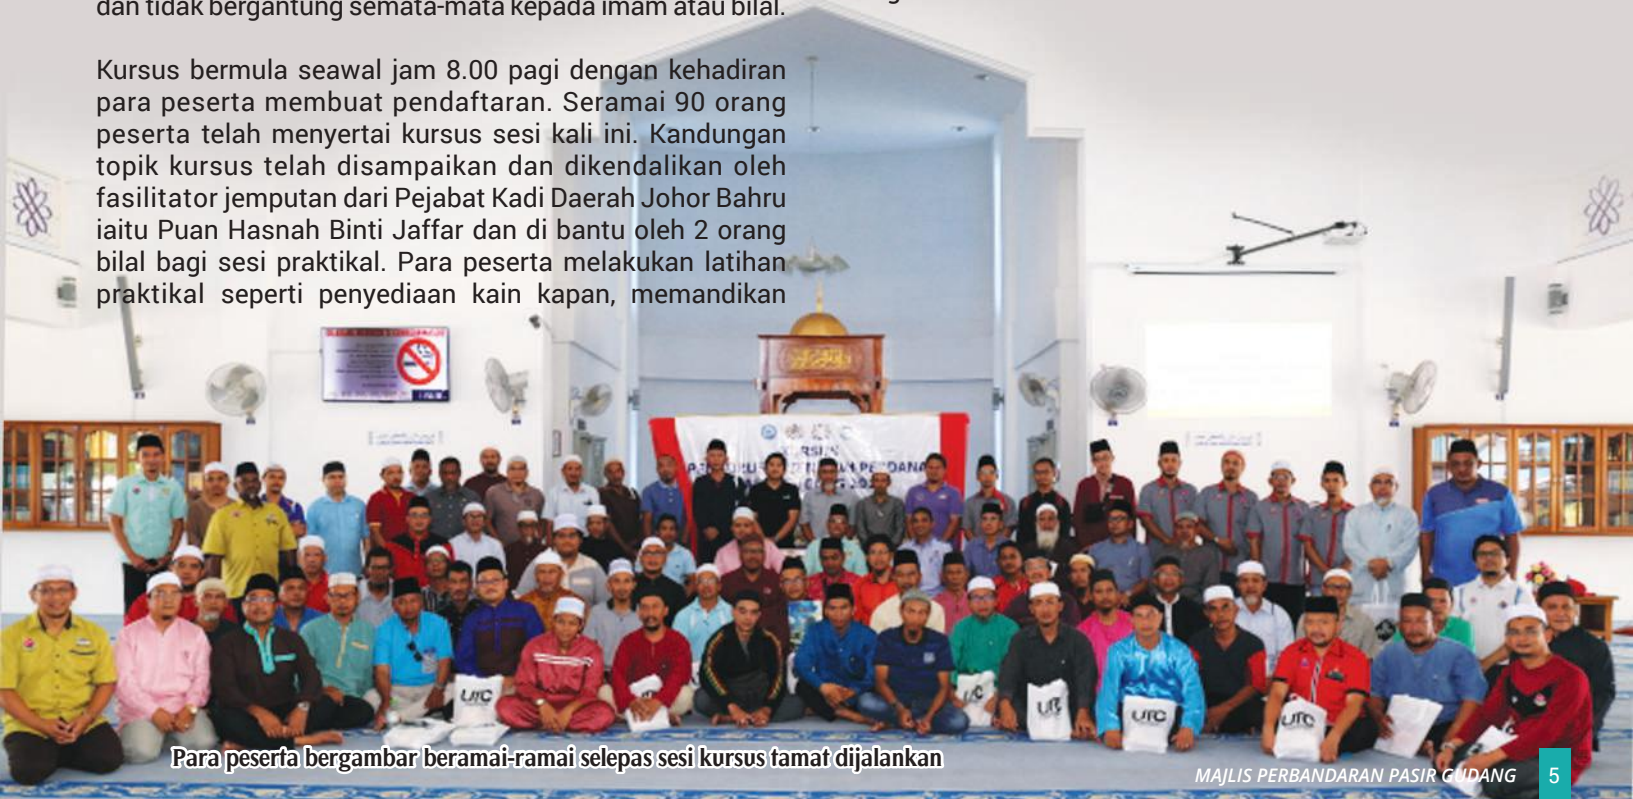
dan tidak bergantung semata-mata kepada imam atau bilal.

Kursus bermula seawal jam 8.00 pagi dengan kehadiran para peserta membuat pendaftaran. Seramai 90 orang peserta telah menyertai kursus sesi kali ini. Kandungan topik kursus telah disampaikan dan dikendalikan oleh fasilitator jemputan dari Pejabat Kadi Daerah Johor Bahru iaitu Puan Hasnah Binti Jaffar dan di bantu oleh 2 orang bilal bagi sesi praktikal. Para peserta melakukan latihan praktikal seperti penyediaan kain kapan, memandikan

Para peserta bergambar beramai-ramai selepas sesi kursus tamat dijalankan

MAJLIS PERBANDARAN PASIR GUDANG 5